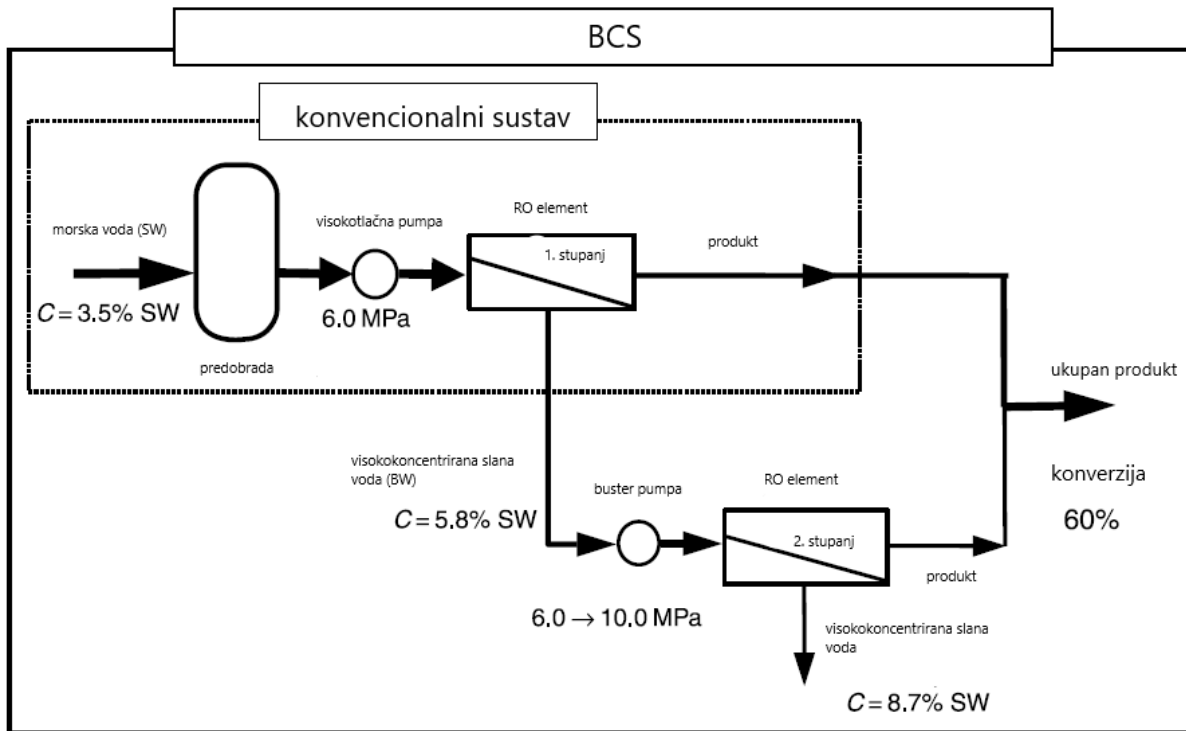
BCS

konvencionalni sustav

morska voda (SW)

$C = 3.5\%$ SW

predobrada

visokotlačna pumpa

6.0 MPa

RO element

1. stupanj

produkt

ukupan produkt

konverzija

60%

visokokoncentrirana slana voda (BW)

$C = 5.8\%$ SW

buster pumpa

$6.0 \rightarrow 10.0$ MPa

RO element

2. stupanj

produkt

visokokoncentrirana slana voda

$C = 8.7\%$ SW